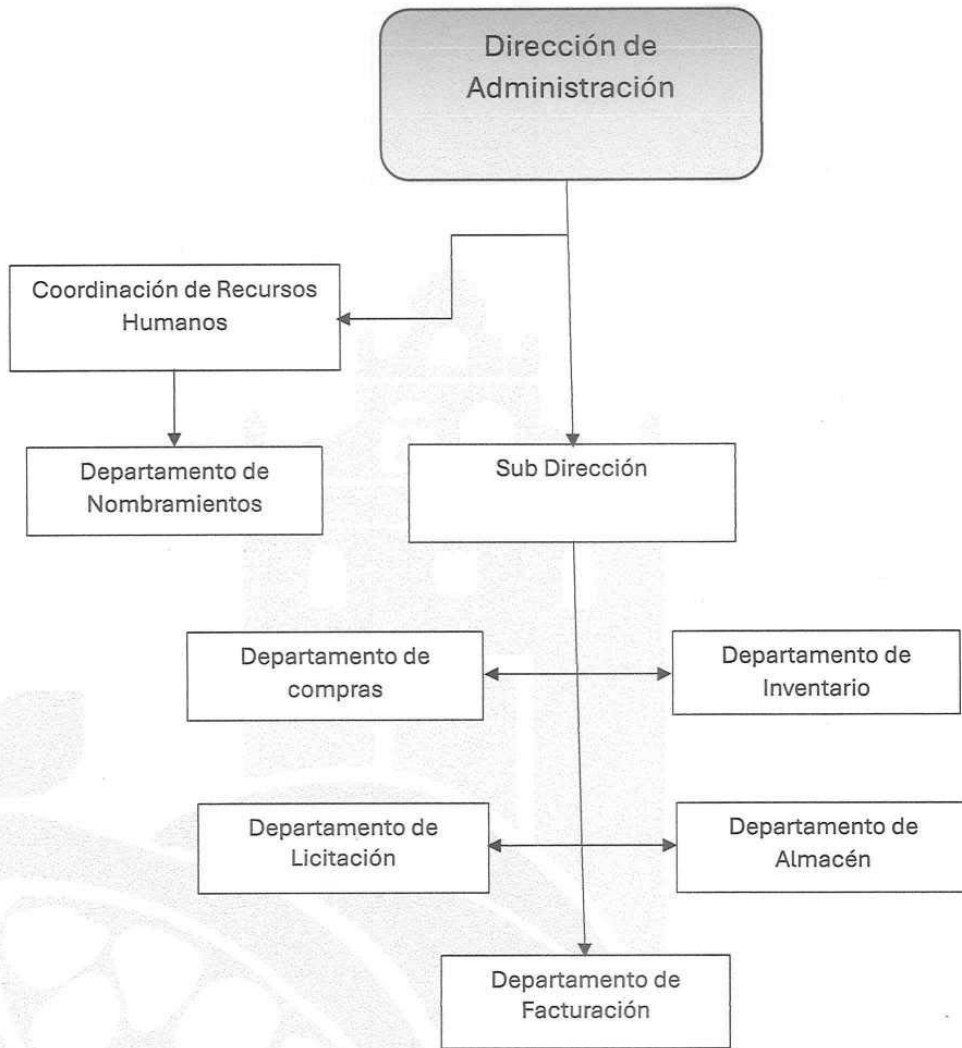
Dirección de Administración

Coordinación de Recursos Humanos

Departamento de Nombramientos

Sub Dirección

Departamento de compras

Departamento de Inventario

Departamento de Licitación

Departamento de Almacén

Departamento de Facturación